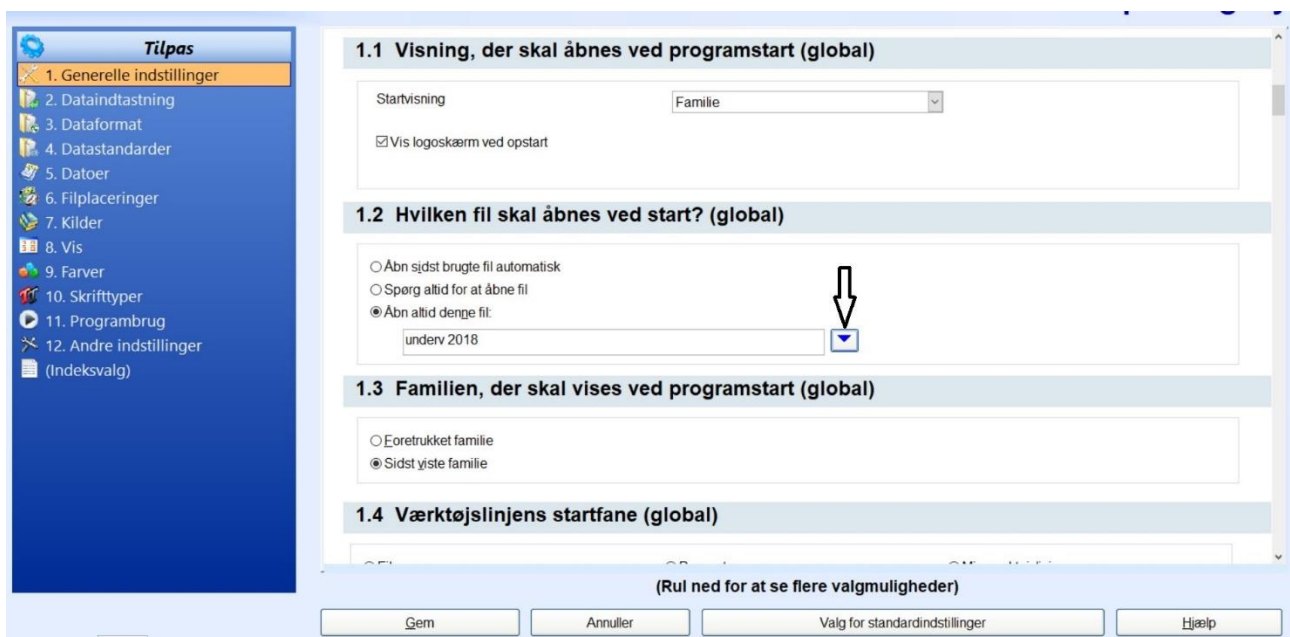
Tilpas
1. Generelle indstillinger
2. Dataindtastning
3. Dataformat
4. Datastandarder
5. Datoer
6. Filplaceringer
7. Kilder
8. Vis
9. Farver
10. Skrifttyper
11. Programbrug
12. Andre indstillinger
(Indeksvalg)

1.1 Visning, der skal åbnes ved programstart (global)

Startvisning
Familie

☑ Vis logoskærm ved opstart

1.2 Hvilken fil skal åbnes ved start? (global)

○ Åbn sidst brugte fil automatisk
○ Spørg altid for at åbne fil
◉ Åbn altid denne fil:
underv 2018

1.3 Familien, der skal vises ved programstart (global)

○ Foretrukket familie
◉ Sidst viste familie

1.4 Værktøjslinjens startfane (global)

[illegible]

(Rul ned for at se flere valgmuligheder)

Gem
Annuller
Valg for standardindstillinger
Hjælp